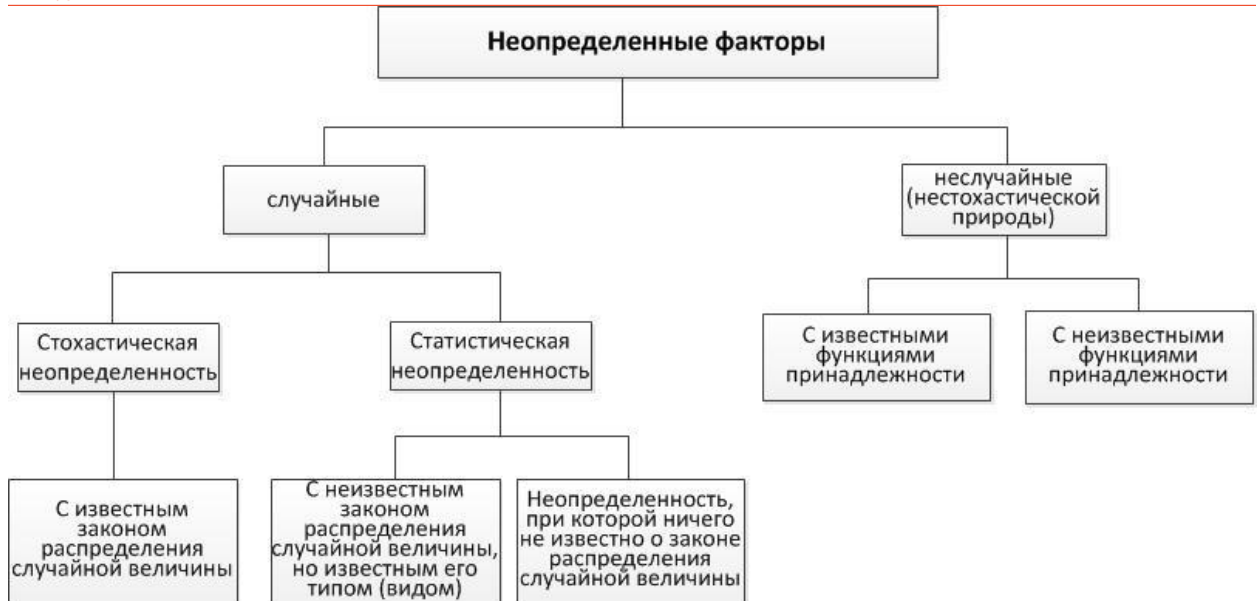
Неопределенные факторы

случайные

неслучайные (нестохастической природы)

Стохастическая неопределенность

Статистическая неопределенность

С известными функциями принадлежности

С неизвестными функциями принадлежности

С известным законом распределения случайной величины

С неизвестным законом распределения случайной величины, но известным его типом (видом)

Неопределенность, при которой ничего не известно о законе распределения случайной величины